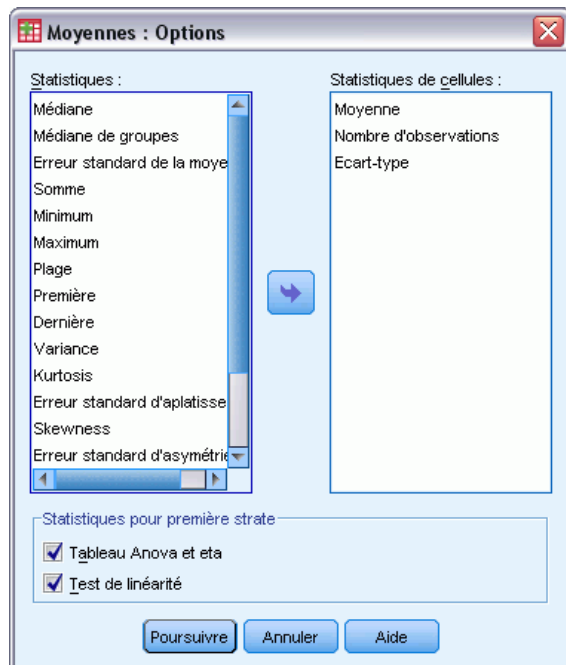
Moyennes : Options

Statistiques :

Médiane
Médiane de groupes
Erreur standard de la moye
Somme
Minimum
Maximum
Plage
Première
Dernière
Variance
Kurtosis
Erreur standard d'aplatisse
Skewness
Erreur standard d'asymétrie

Statistiques de cellules :

Moyenne
Nombre d'observations
Ecart-type

Statistiques pour première strate

Tableau Anova et eta
Test de linéarité

Poursuivre
Annuler
Aide